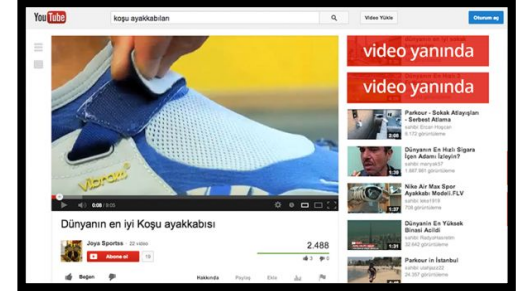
YouTube koşu ayakkabıları Video Yükle Oturum aç

Vibram

0:08 / 0:30

Dünyanın en iyi Koşu ayakkabısı

Joya Sportes 22 video

Abone ol 15

2.488

Beğen

Hakkında Paylaş Ekle

video yanında

video yanında

Parkour - Sokak Atlayışları - Serbest Atlama
sahibi Ercan Hoşcan
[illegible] görüntüleme

Dünyanın En Hızlı Sigara İçen Adamı İzleyin?
sahibi meryem87
1.687.981 görüntüleme

Nike Air Max Spor Ayakkabı Modeli.FLV
sahibi aknr919
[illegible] görüntüleme
1:37

Dünyanın En Yüksek Binası Açıldı
sahibi RadyoHaberim
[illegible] görüntüleme
1:27

Parkour in İstanbul
sahibi ushipo22
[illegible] görüntüleme